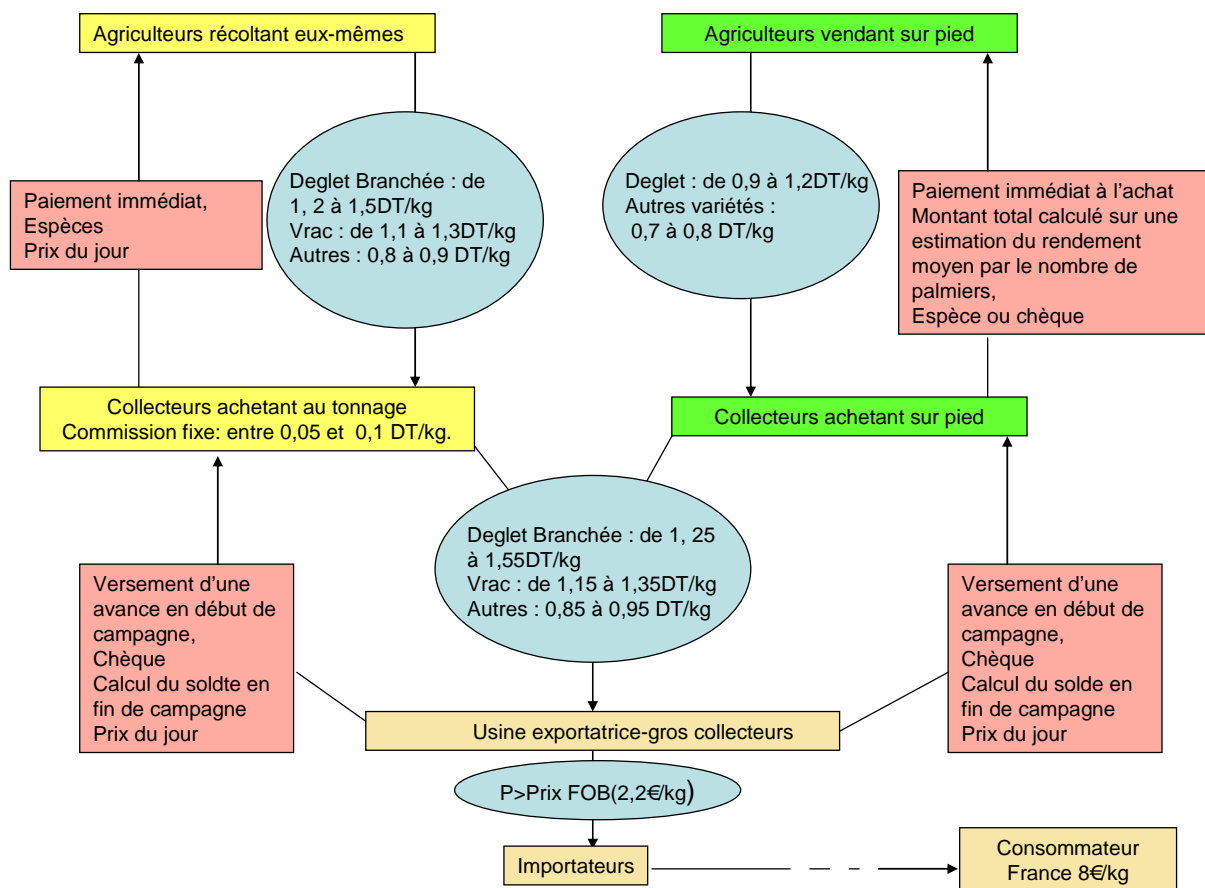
Agriculteurs récoltant eux-mêmes

Agriculteurs vendant sur pied

Paiement immédiat, Espèces Prix du jour

Deglet Branchée : de 1, 2 à 1,5DT/kg Vrac : de 1,1 à 1,3DT/kg Autres : 0,8 à 0,9 DT/kg

Deglet : de 0,9 à 1,2DT/kg Autres variétés : 0,7 à 0,8 DT/kg

Paiement immédiat à l'achat Montant total calculé sur une estimation du rendement moyen par le nombre de palmiers, Espèce ou chèque

Collecteurs achetant au tonnage Commission fixe: entre 0,05 et 0,1 DT/kg.

Collecteurs achetant sur pied

Deglet Branchée : de 1, 25 à 1,55DT/kg Vrac : de 1,15 à 1,35DT/kg Autres : 0,85 à 0,95 DT/kg

Versement d'une avance en début de campagne, Chèque Calcul du soldte en fin de campagne Prix du jour

Versement d'une avance en début de campagne, Chèque Calcul du solde en fin de campagne Prix du jour

Usine exportatrice-gros collecteurs

P>Prix FOB(2,2€/kg)

Importateurs

Consommateur France 8€/kg